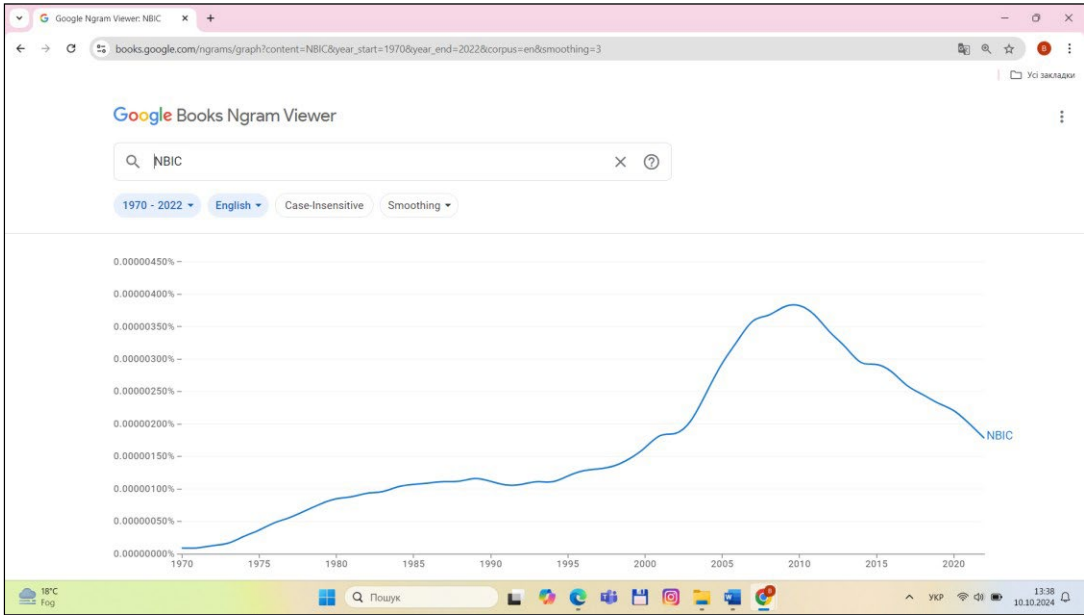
Google Ngram Viewer: NBIC

books.google.com/ngrams/graph?content=NBIC&year_start=1970&year_end=2022&corpus=en&smoothing=3

Усі закладки

Google Books Ngram Viewer

NBIC

1970 - 2022 English Case-Insensitive Smoothing

0.00000450%
0.00000400%
0.00000350%
0.00000300%
0.00000250%
0.00000200%
0.00000150%
0.00000100%
0.00000050%
0.00000000%

1970 1975 1980 1985 1990 1995 2000 2005 2010 2015 2020

NBIC

18°C
Fog

Пошук

УКР

13:38
10.10.2024